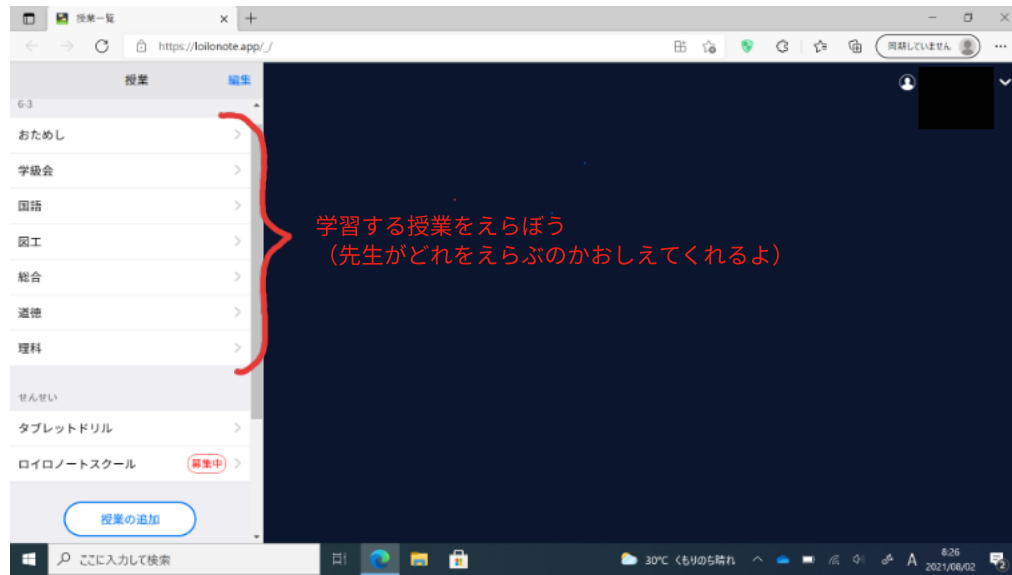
授業一覧

https://loilonote.app/_/

同期していません

授業　編集

6-3

おためし

学級会

国語

図工

総合

道徳

理科

せんせい

タブレットドリル

ロイロノートスクール　募集中

授業の追加

学習する授業をえらぼう
（先生がどれをえらぶのかおしえてくれるよ）

ここに入力して検索

30℃ くもりのち晴れ

A

8:26
2021/08/02